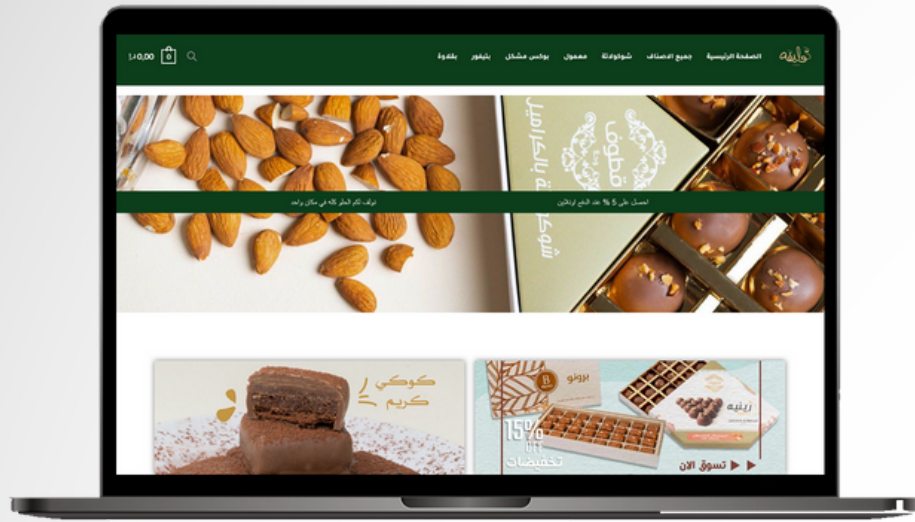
ثوابته الصفحة الرئيسية جميع الاصناف شوكولاتة معمول بوكس مشكل بتيفور بقلاوة

0,00 ﷼ 0

احصل على 5 % عند الدفع اونلاين

توفير لكم الحلو كله في مكان واحد

قطوف

شوكولاتة الحلويات

كوكي كريم

برونو

زينيه

15% OFF

تخفيضات

تسوق الان